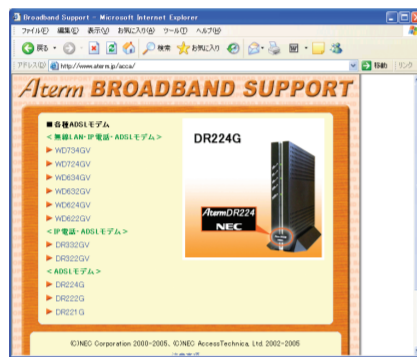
Broadband Support - Microsoft Internet Explorer

ファイル(F) 編集(E) 表示(V) お気に入り(A) ツール(T) ヘルプ(H)

戻る お気に入り

アドレス(D) http://www.aterm.jp/acca/ 移動 リンク

Aterm BROADBAND SUPPORT

■各種ADSLモデム

<無線LAN・IP電話・ADSLモデム>

WD734GV

WD724GV

WD634GV

WD632GV

WD624GV

WD622GV

<IP電話・ADSLモデム>

DR332GV

DR322GV

<ADSLモデム>

DR224G

DR222G

DR221G

DR224G

AtermDR224

NEC

(C)NEC Corporation 2000-2005, (C)NEC AccessTechnica, Ltd. 2002-2005